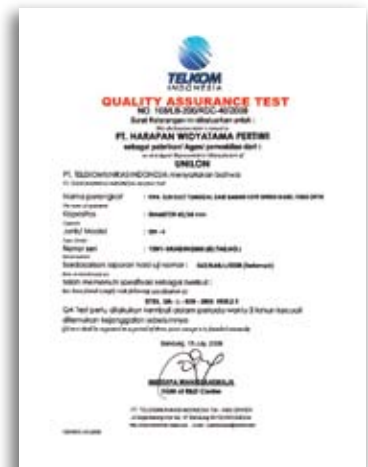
TELKOM
INDONESIA
QUALITY ASSURANCE TEST
NO. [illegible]
Surat Keterangan ini diterbitkan untuk :
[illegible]
PT. HARAPAN WIDYATAMA PERTIWI
sebagai pabrikan / agen / pemasok dari :
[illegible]
UNILON
PT. TELEKOMUNIKASI INDONESIA menyatakan bahwa
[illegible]
Nama perangkat
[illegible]
Kapasitas
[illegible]
Jenis/ Model
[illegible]
Nomor seri
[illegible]
berdasarkan laporan hasil uji nomor :
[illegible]
telah memenuhi spesifikasi sebagai berikut :
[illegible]
QA Test perlu dilakukan kembali dalam periode waktu 3 tahun kecuali ditemukan ketinggalan sebelumnya
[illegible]
Bandung, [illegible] 2008
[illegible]
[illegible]
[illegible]